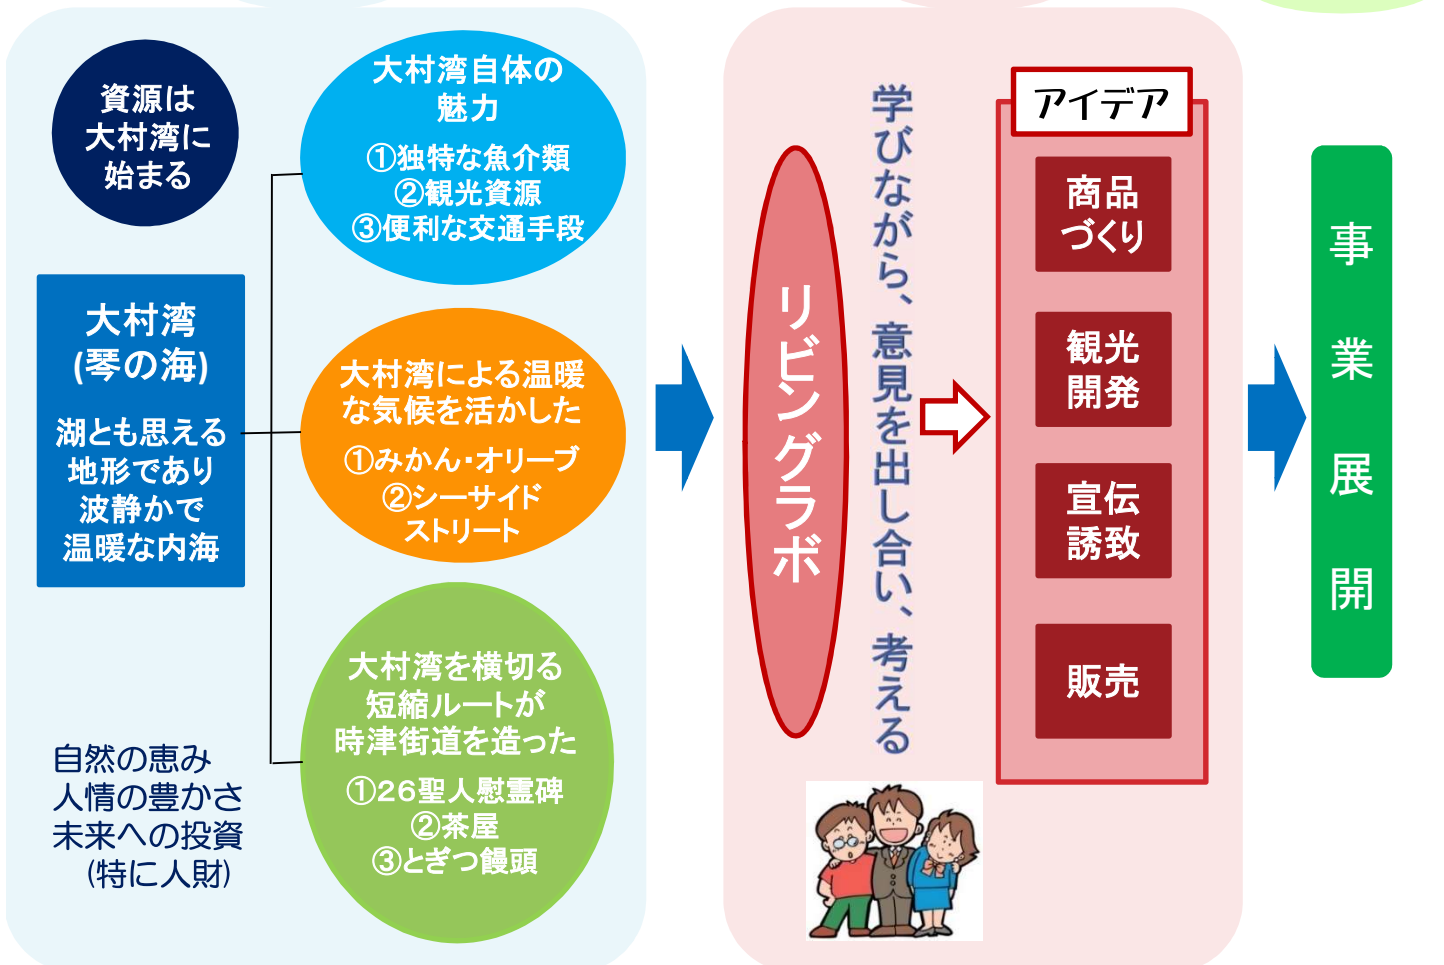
資源は大村湾に始まる

大村湾自体の魅力
①独特な魚介類
②観光資源
③便利な交通手段

大村湾
(琴の海)
湖とも思える地形であり波静かで温暖な内海

大村湾による温暖な気候を活かした
①みかん・オリーブ
②シーサイドストリート

大村湾を横切る短縮ルートが時津街道を造った
①26聖人慰霊碑
②茶屋
③とぎつ饅頭

自然の恵み
人情の豊かさ
未来への投資
(特に人財)

リビングラボ

学びながら、意見を出し合い、考える

アイデア
商品づくり
観光開発
宣伝誘致
販売

事業展開